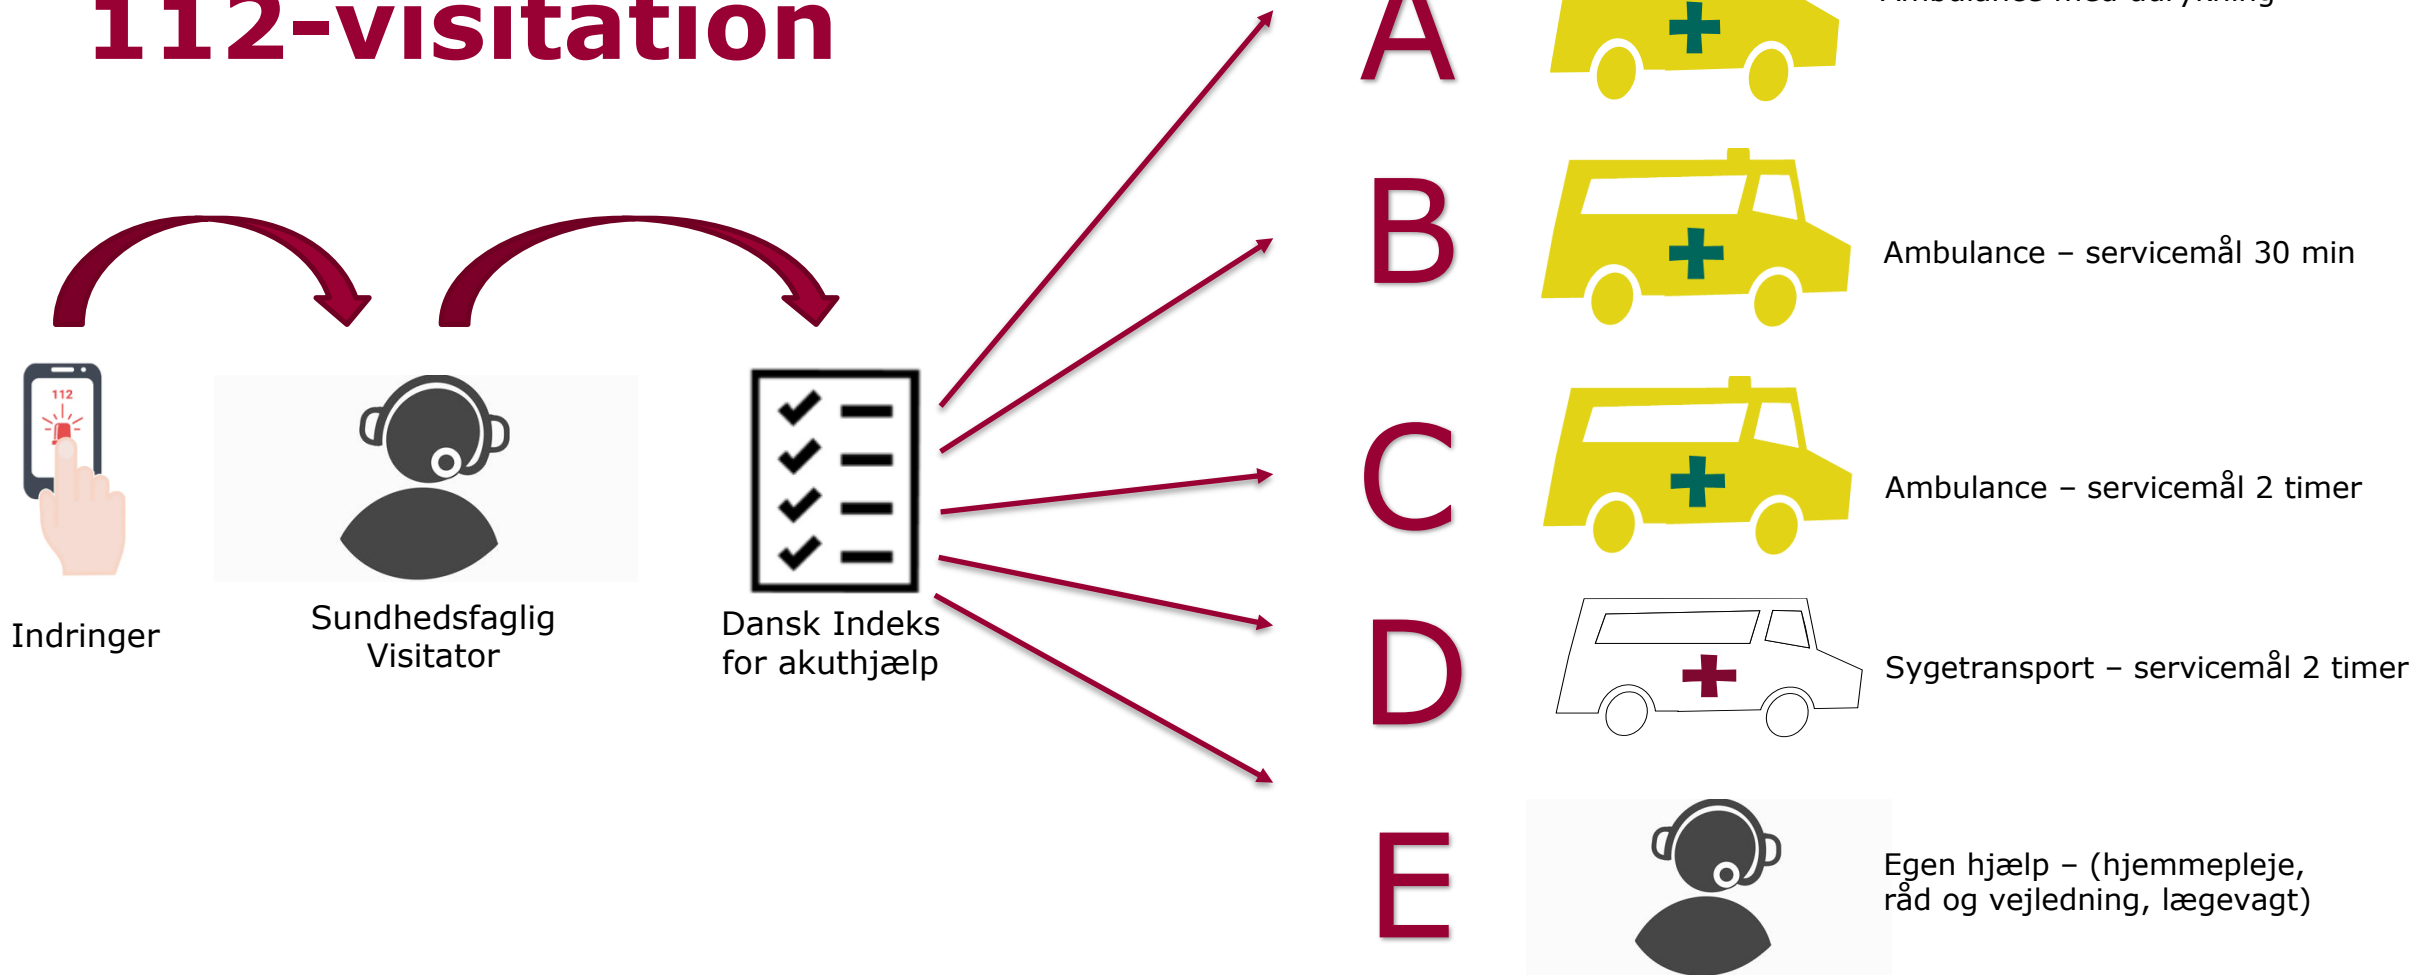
112-visitation

A

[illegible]

B

Ambulance – servicemål 30 min

C

Ambulance – servicemål 2 timer

D

Sygetransport – servicemål 2 timer

E

Egen hjælp – (hjemmepleje, råd og vejledning, lægevagt)

112

Indringer

Sundhedsfaglig Visitator

Dansk Indeks for akuthjælp